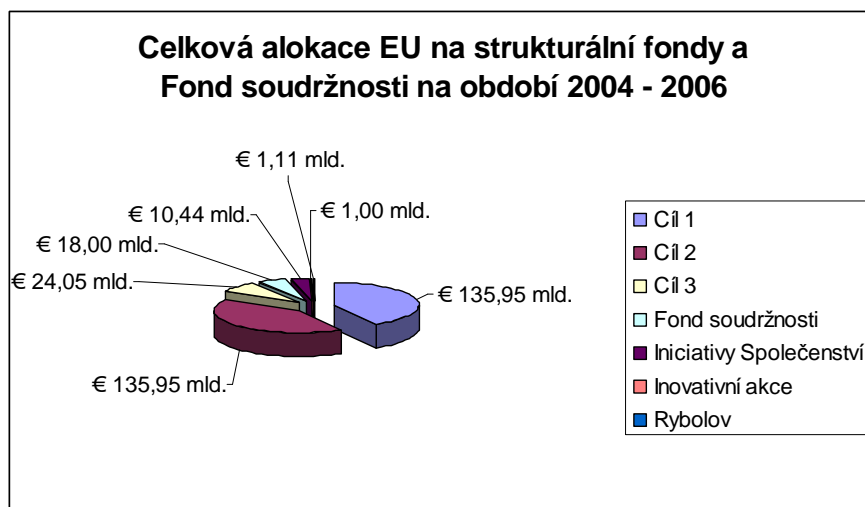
Celková alokace EU na strukturální fondy a Fond soudržnosti na období 2004 - 2006

€ 1,11 mld.
€ 10,44 mld.
€ 1,00 mld.
€ 18,00 mld.
€ 24,05 mld.
€ 135,95 mld.
€ 135,95 mld.

Cíl 1
Cíl 2
Cíl 3
Fond soudržnosti
Iniciativy Společenství
Inovativní akce
Rybolov